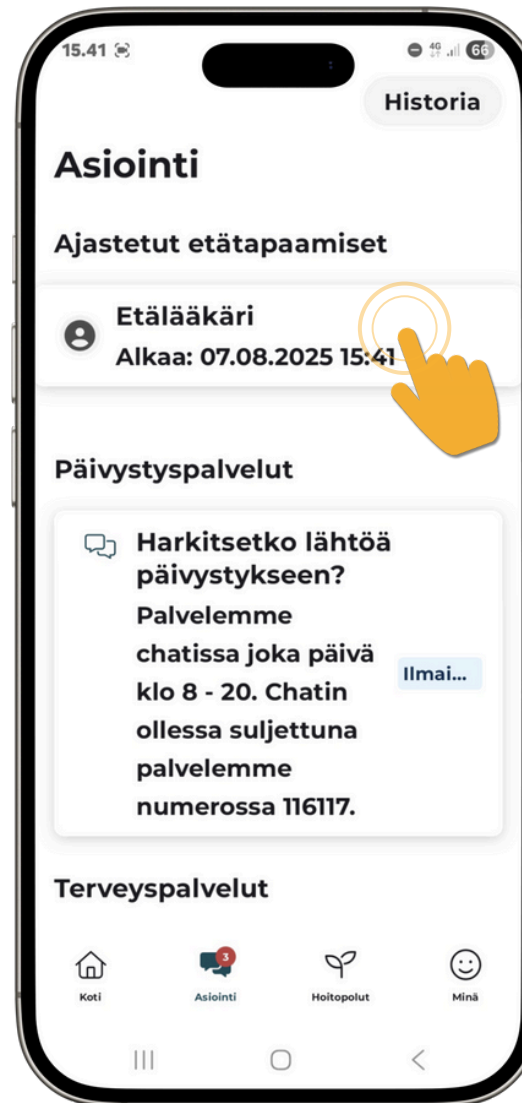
15.41

4G 66

Historia

Asiointi

Ajastetut etätapaamiset

Etälääkäri
Alkaa: 07.08.2025 15:41

Päivystyspalvelut

Harkitsetko lähtöä päivystykseen? Palvelemme chatissa joka päivä klo 8 - 20. Chatin ollessa suljettuna palvelemme numerossa 116117.

Ilmai...

Terveyspalvelut

Koti

3

Asiointi

Hoitopolut

Minä